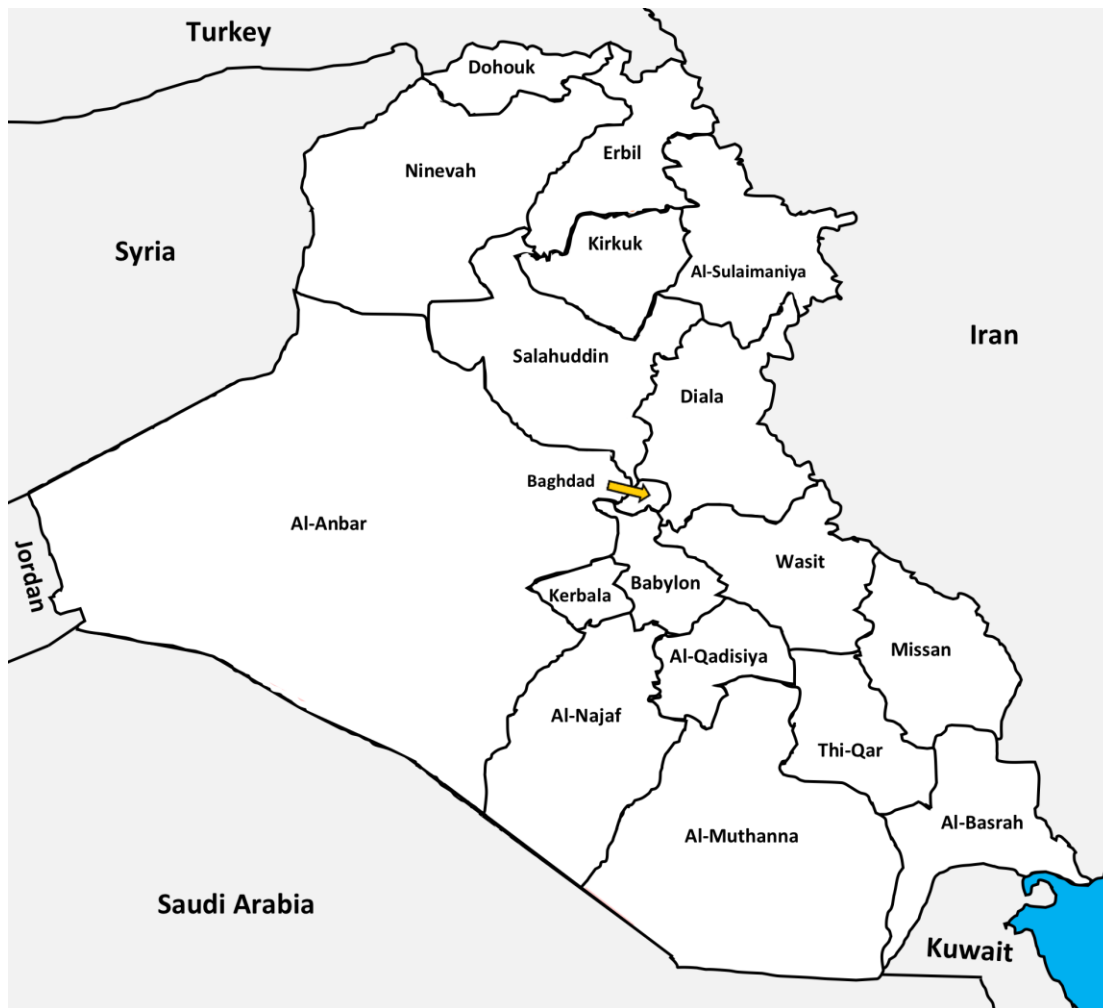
Turkey
Dohouk
Erbil
Ninevah
Syria
Kirkuk
Al-Sulaimaniya
Iran
Salahuddin
Diala
Baghdad
Jordan
Al-Anbar
Wasit
Kerbala
Babylon
Al-Qadisiya
Missan
Al-Najaf
Thi-Qar
Al-Basrah
Al-Muthanna
Saudi Arabia
Kuwait